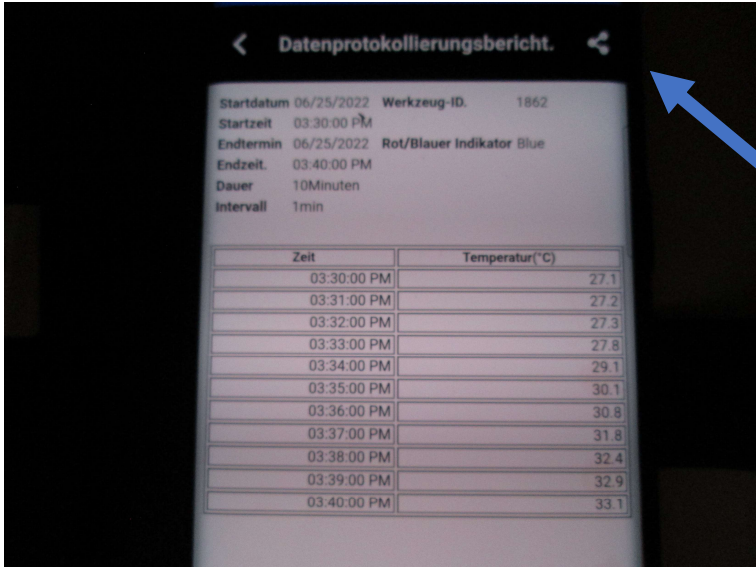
Datenprotokollierungsbericht.

Startdatum 06/25/2022 Werkzeug-ID. 1862
Startzeit 03:30:00 PM
Endtermin 06/25/2022 Rot/Blauer Indikator Blue
Endzeit. 03:40:00 PM
Dauer 10Minuten
Intervall 1min

| Zeit | Temperatur(°C) |
|---|---|
| 03:30:00 PM | 27.1 |
| 03:31:00 PM | 27.2 |
| 03:32:00 PM | 27.3 |
| 03:33:00 PM | 27.8 |
| 03:34:00 PM | 29.1 |
| 03:35:00 PM | 30.1 |
| 03:36:00 PM | 30.8 |
| 03:37:00 PM | 31.8 |
| 03:38:00 PM | 32.4 |
| 03:39:00 PM | 32.9 |
| 03:40:00 PM | 33.1 |